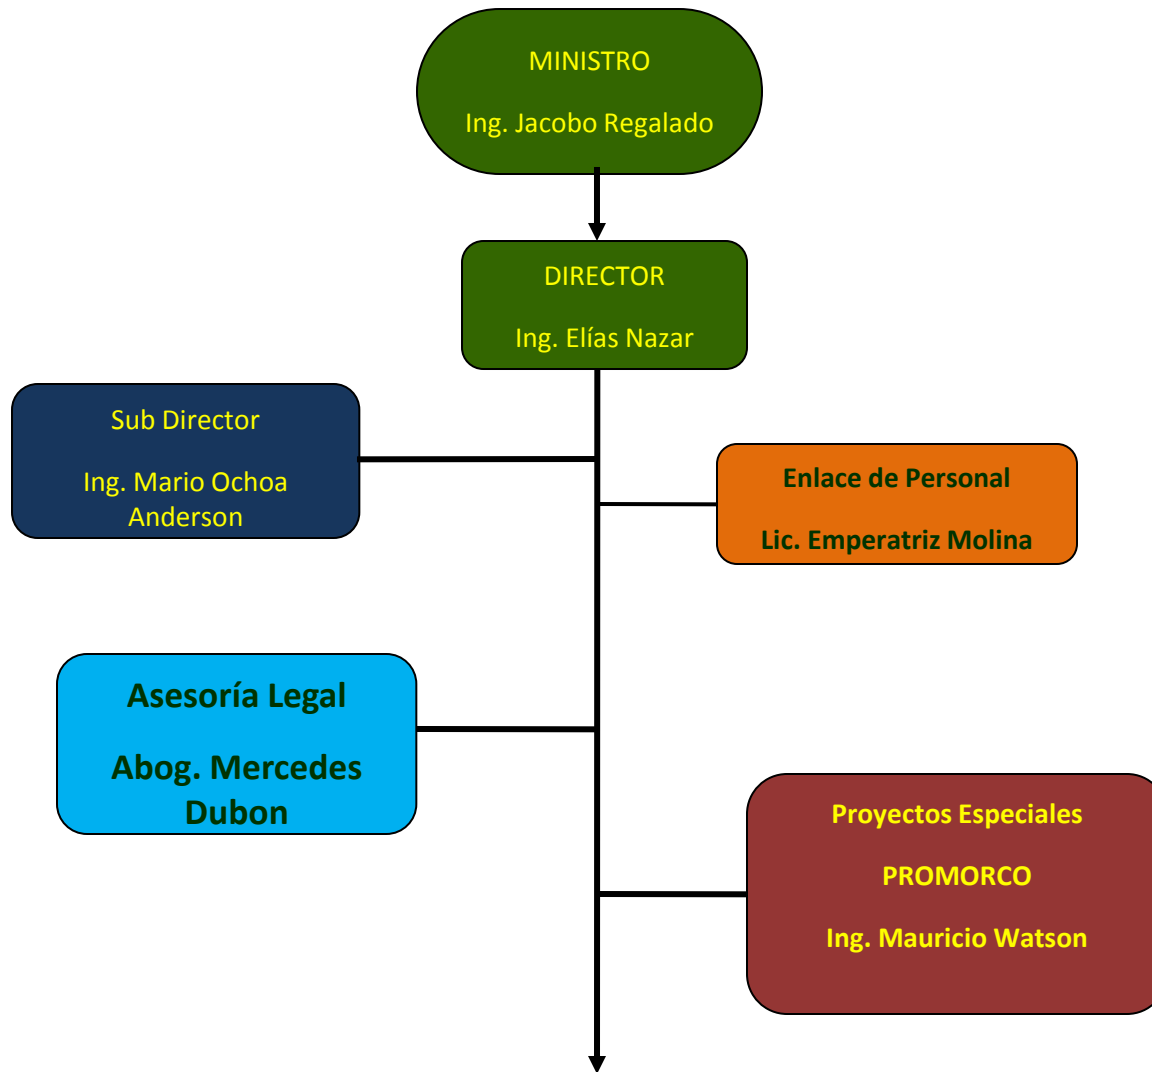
MINISTRO

Ing. Jacobo Regalado

DIRECTOR

Ing. Elías Nazar

Sub Director

Ing. Mario Ochoa Anderson

Enlace de Personal

Lic. Emperatriz Molina

Asesoría Legal

Abog. Mercedes Dubon

Proyectos Especiales

PROMORCO

Ing. Mauricio Watson